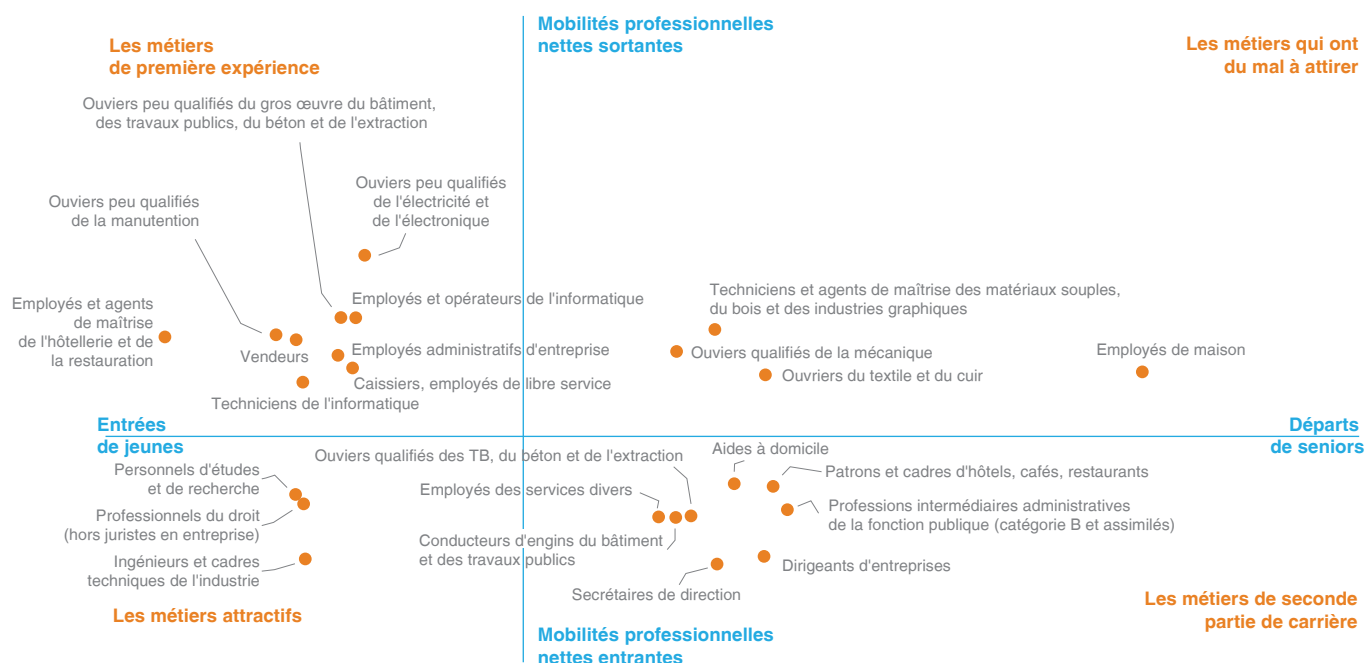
Les métiers de première expérience

Mobilités professionnelles nettes sortantes

Les métiers qui ont du mal à attirer

Ouviers peu qualifiés du gros œuvre du bâtiment, des travaux publics, du béton et de l'extraction

Ouviers peu qualifiés de l'électricité et de l'électronique

Ouviers peu qualifiés de la manutention

Employés et agents de maîtrise de l'hôtellerie et de la restauration

Employés et opérateurs de l'informatique

Vendeurs

Employés administratifs d'entreprise

Caissiers, employés de libre service

Techniciens de l'informatique

Techniciens et agents de maîtrise des matériaux souples, du bois et des industries graphiques

Ouviers qualifiés de la mécanique

Ouvriers du textile et du cuir

Employés de maison

Entrées de jeunes

Départs de seniors

Personnels d'études et de recherche

Professionnels du droit (hors juristes en entreprise)

Ingénieurs et cadres techniques de l'industrie

Ouviers qualifiés des TB, du béton et de l'extraction

Employés des services divers

Conducteurs d'engins du bâtiment et des travaux publics

Aides à domicile

Patrons et cadres d'hôtels, cafés, restaurants

Professions intermédiaires administratives de la fonction publique (catégorie B et assimilés)

Dirigeants d'entreprises

Secrétaires de direction

Les métiers attractifs

Mobilités professionnelles nettes entrantes

Les métiers de seconde partie de carrière